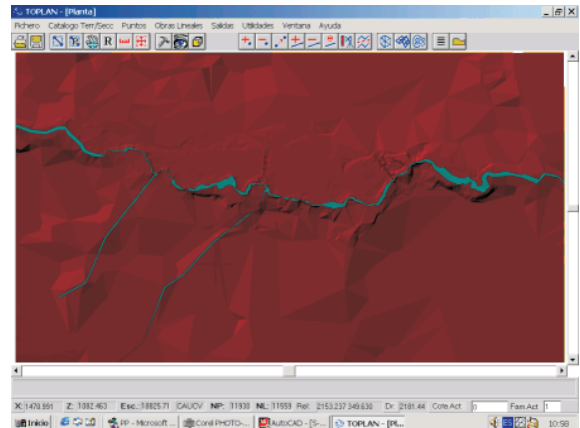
TOPLAN - [Planta]

Fichero Catalogo Terr/Secc Puntos Obras Lineales Salidas Utilidades Ventana Ayuda

R

X: 1470.991 Z: 1082.463 Esc.: 18825.71 CAUCV NP: 31930 NL: 31559 Rel: 2153.237 349.630 Dr: 2181.44 Cote Act: 0 Fam Act: 1

Inicio PP - Microsoft ... Corel PHOTO-... AutoCAD - [S-... TOPLAN - [Pl... 10:58